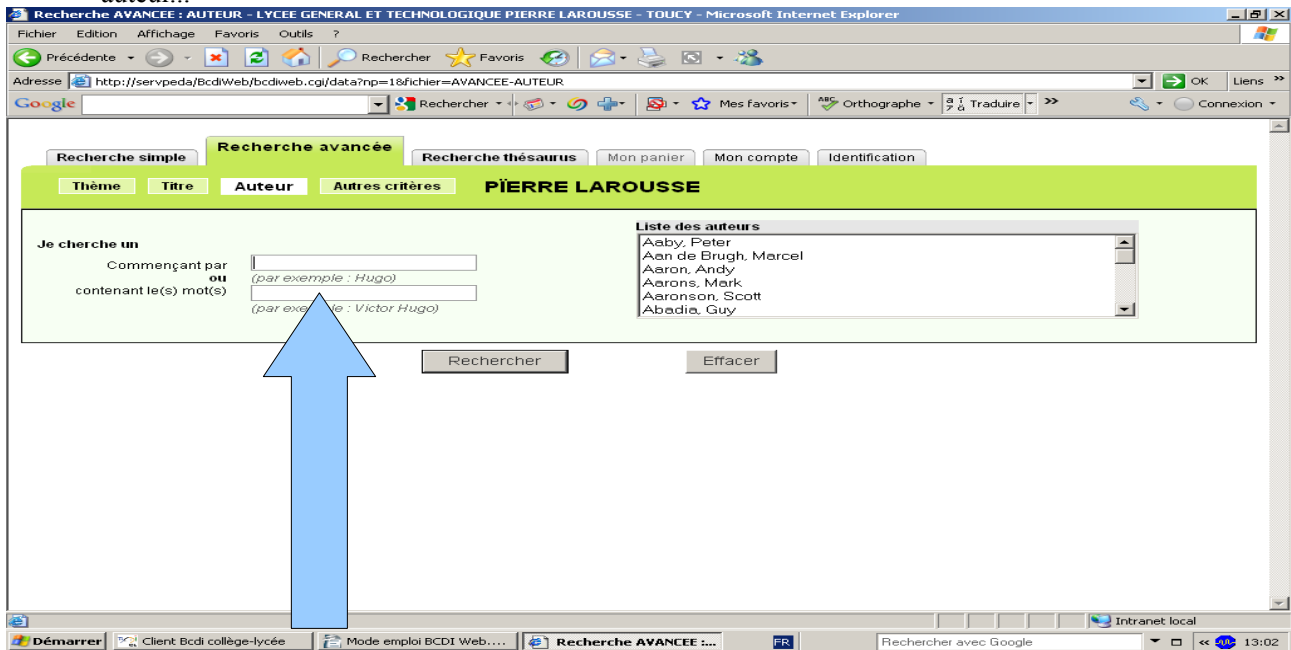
auteur...

Recherche AVANCEE : AUTEUR - LYCEE GENERAL ET TECHNOLOGIQUE PIERRE LAROUSSE - TOUCY - Microsoft Internet Explorer

Fichier Edition Affichage Favoris Outils ?

Précédente Rechercher Favoris

Adresse http://servpeda/BcdiWeb/bcdiweb.cgi/data?np=1&fichier=AVANCEE-AUTEUR OK Liens

Google Rechercher Mes favoris Orthographe Traduire Connexion

Recherche simple | Recherche avancée | Recherche thésaurus | Mon panier | Mon compte | Identification

Thème | Titre | Auteur | Autres critères | PÏERRE LAROUSSE

Je cherche un

Commençant par
(par exemple : Hugo)
ou
contenant le(s) mot(s)
(par exe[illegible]le : Victor Hugo)

Liste des auteurs
Aaby, Peter
Aan de Brugh, Marcel
Aaron, Andy
Aarons, Mark
Aaronson, Scott
Abadia, Guy

Rechercher Effacer

Intranet local

Démarrer | Client Bcdi collège-lycée | Mode emploi BCDI Web.... | Recherche AVANCEE :... | FR | Rechercher avec Google | 13:02